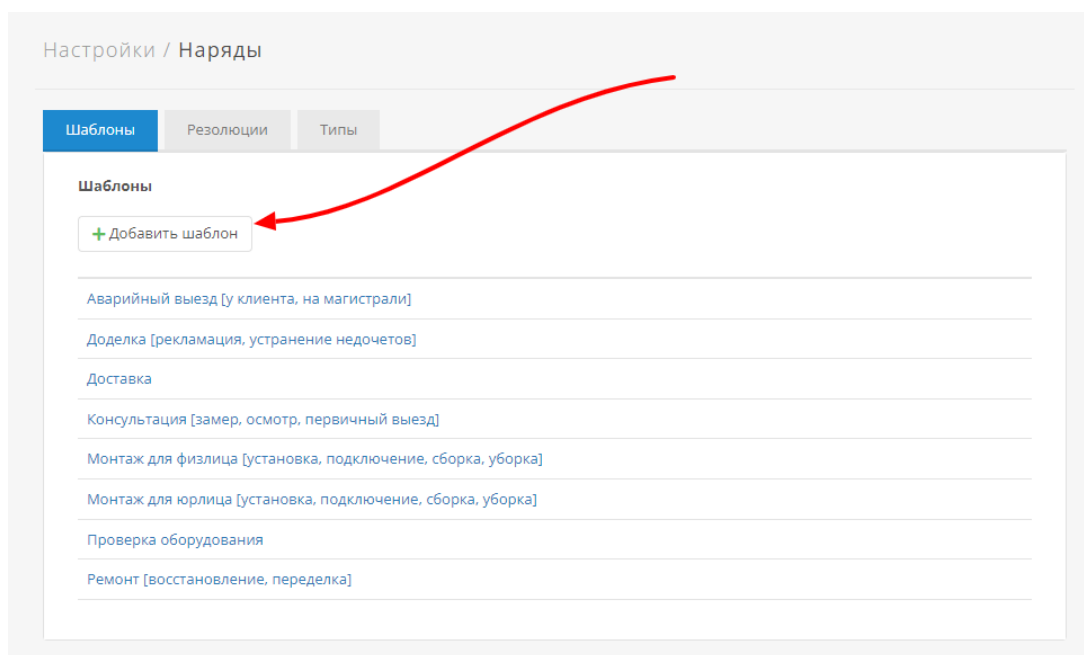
Настройки / Наряды

Шаблоны
Резолюции
Типы

Шаблоны

+ Добавить шаблон

Аварийный выезд [у клиента, на магистрали]

Доделка [рекламация, устранение недочетов]

Доставка

Консультация [замер, осмотр, первичный выезд]

Монтаж для физлица [установка, подключение, сборка, уборка]

Монтаж для юрлица [установка, подключение, сборка, уборка]

Проверка оборудования

Ремонт [восстановление, переделка]